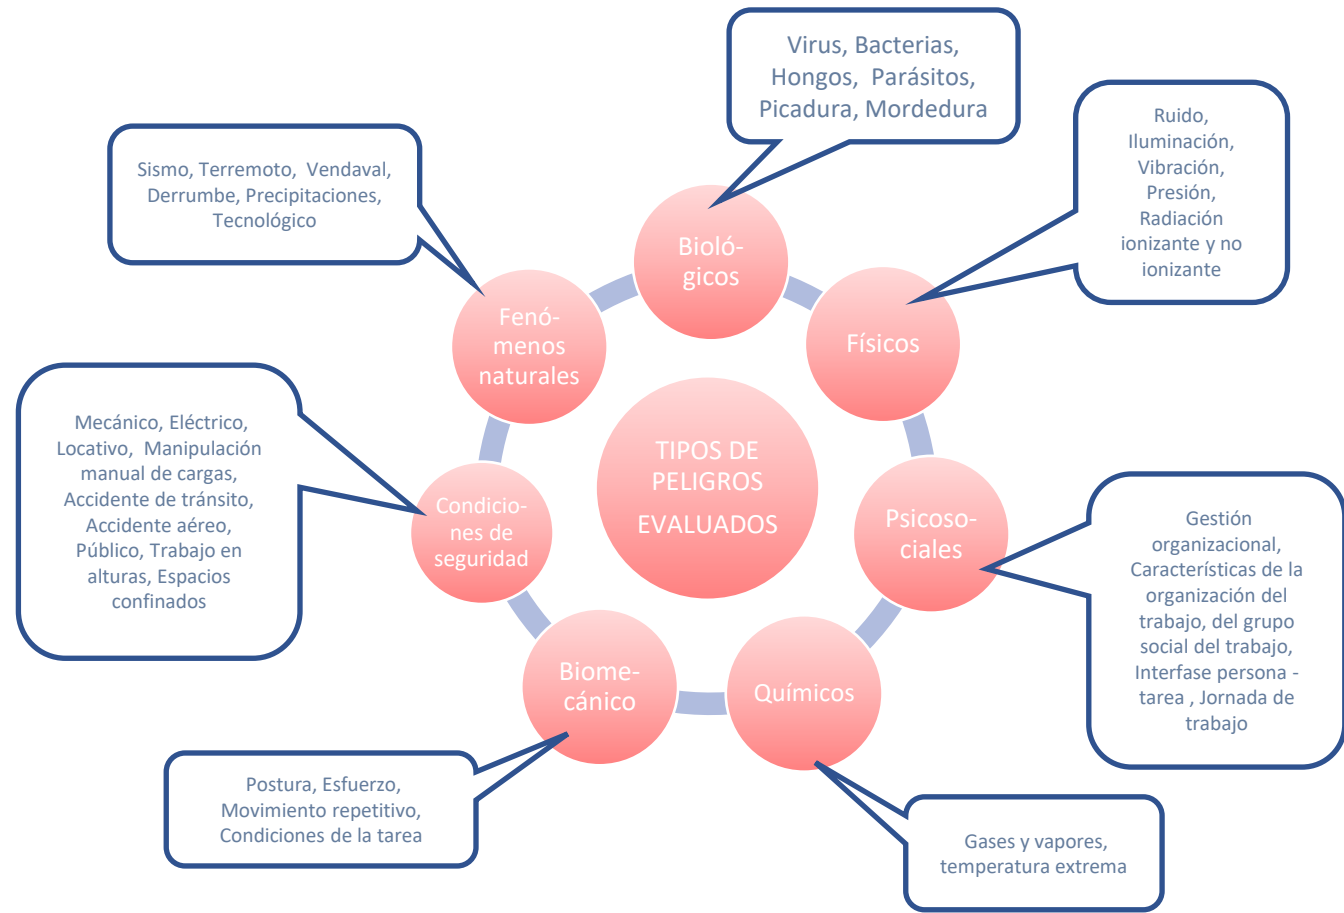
Virus, Bacterias, Hongos, Parásitos, Picadura, Mordedura

Sismo, Terremoto, Vendaval, Derrumbe, Precipitaciones, Tecnológico

Ruido, Iluminación, Vibración, Presión, Radiación ionizante y no ionizante

Biológicos

Fenómenos naturales

Físicos

TIPOS DE PELIGROS EVALUADOS

Mecánico, Eléctrico, Locativo, Manipulación manual de cargas, Accidente de tránsito, Accidente aéreo, Público, Trabajo en alturas, Espacios confinados

Condiciones de seguridad

Psicosociales

Gestión organizacional, Características de la organización del trabajo, del grupo social del trabajo, Interfase persona - tarea , Jornada de trabajo

Biomecánico

Químicos

Postura, Esfuerzo, Movimiento repetitivo, Condiciones de la tarea

Gases y vapores, temperatura extrema